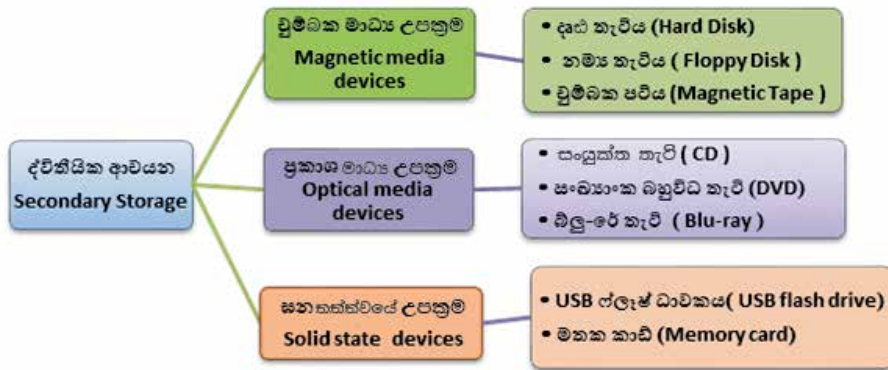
ද්විතියික ආචයන
Secondary Storage

චුම්බක මාධ්‍ය උපක්‍රම
Magnetic media devices

• දෘඪ තැටිය (Hard Disk)
• නම්‍ය තැටිය ( Floppy Disk )
• චුම්බක පටිය (Magnetic Tape )

ප්‍රකාශ මාධ්‍ය උපක්‍රම
Optical media devices

• සංයුක්ත තැටි ( CD )
• සංඛ්‍යාංක බහුවිධ තැටි (DVD)
• බ්ලූ-රේ තැටි ( Blu-ray )

ඝන තත්ත්වයේ උපක්‍රම
Solid state devices

• USB ෆ්ලෑෂ් ධාවකය( USB flash drive)
• මතක කාඩ් (Memory card)